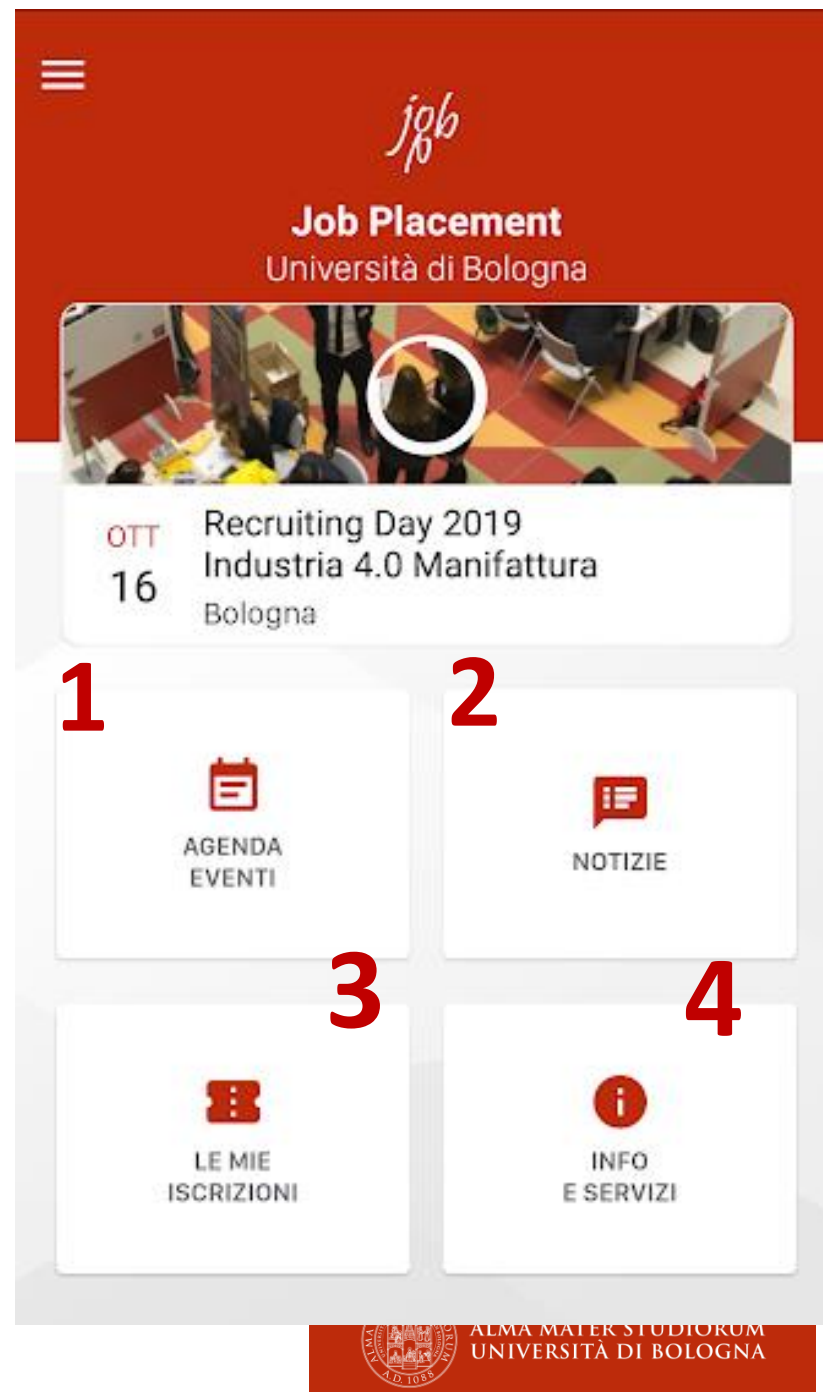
job

Job Placement
Università di Bologna

OTT
16

Recruiting Day 2019
Industria 4.0 Manifattura
Bologna

1

AGENDA
EVENTI

2

NOTIZIE

3

LE MIE
ISCRIZIONI

4

INFO
E SERVIZI

ALMA MATER STUDIORUM
UNIVERSITÀ DI BOLOGNA